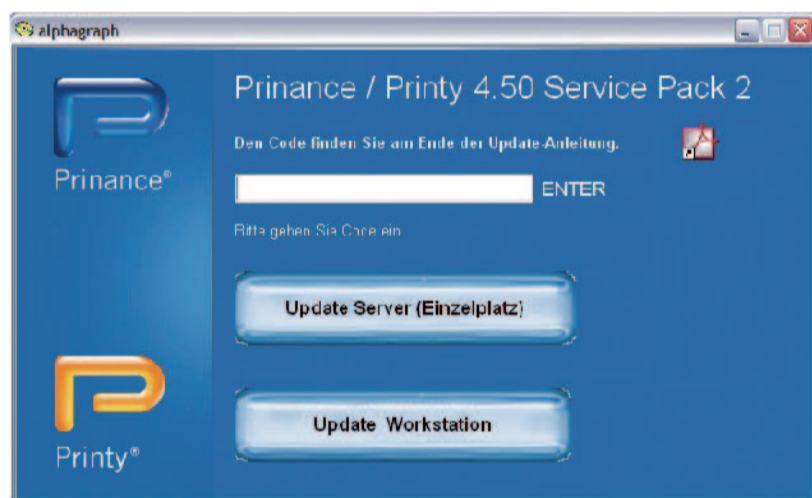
alphagraph

Prinance®

Prinance / Printy 4.50 Service Pack 2

Den Code finden Sie am Ende der Update-Anleitung.

ENTER

Bitte geben Sie Code ein

Update Server (Einzelplatz)

Printy®

Update Workstation